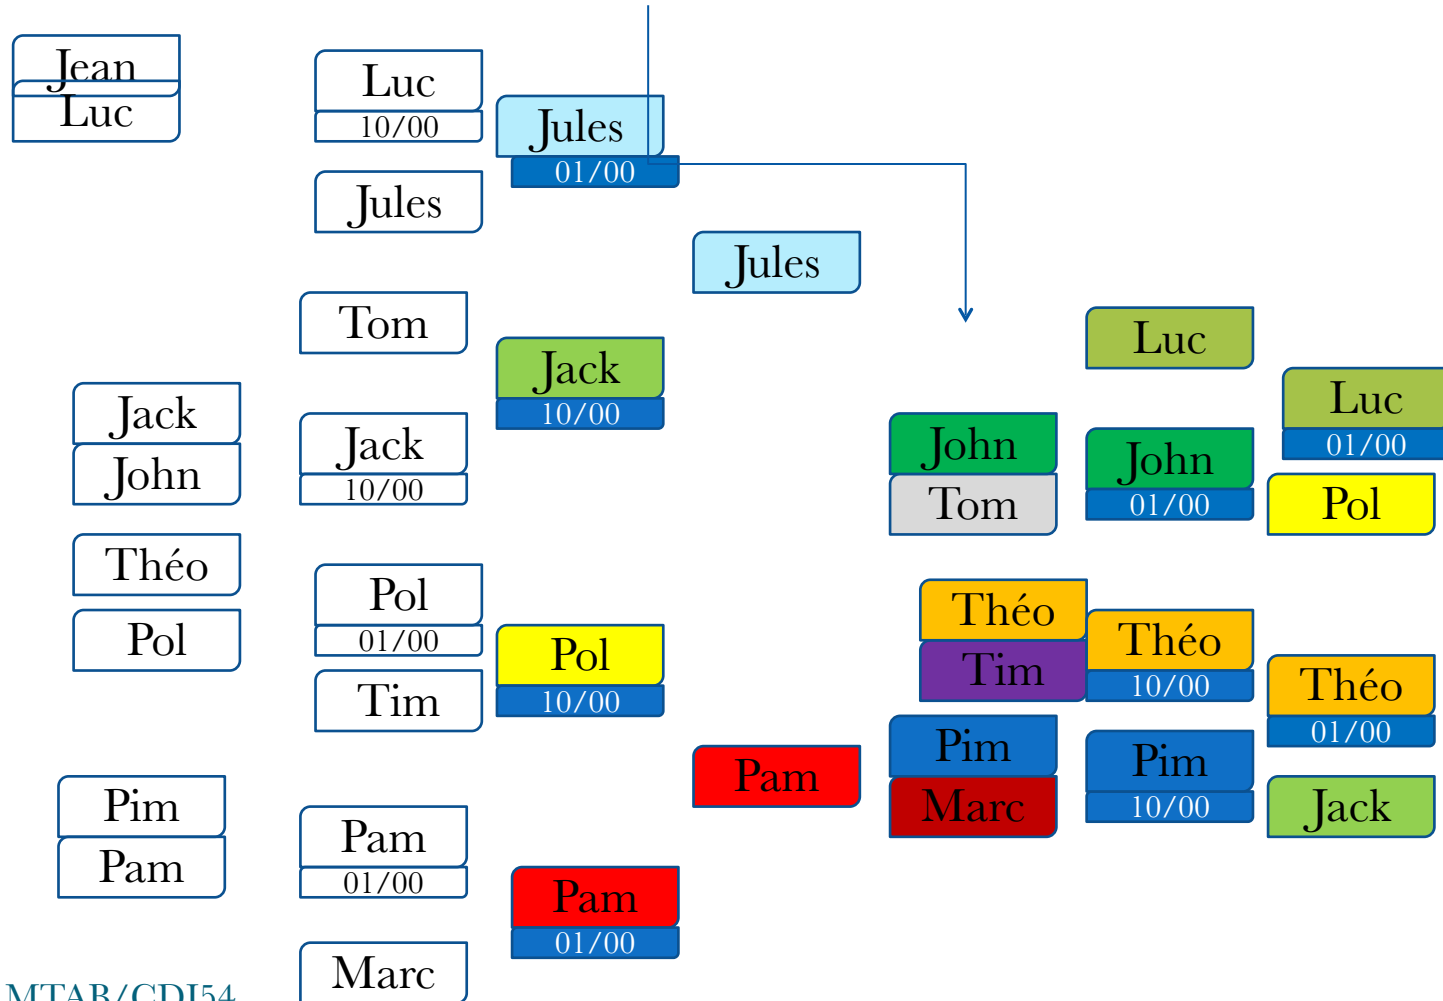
Jean
Luc

Jack
John

Théo

Pol

Pim
Pam

Luc
10/00

Jules

Tom

Jack
10/00

Pol
01/00

Tim

Pam
01/00

Marc

Jules
01/00

Jack
10/00

Pol
10/00

Pam
01/00

Jules

Pam

John
Tom

Théo
Tim

Pim
Marc

Luc

John
01/00

Théo
10/00

Pim
10/00

Luc
01/00

Pol

Théo
01/00

Jack

MTAB/CDI54